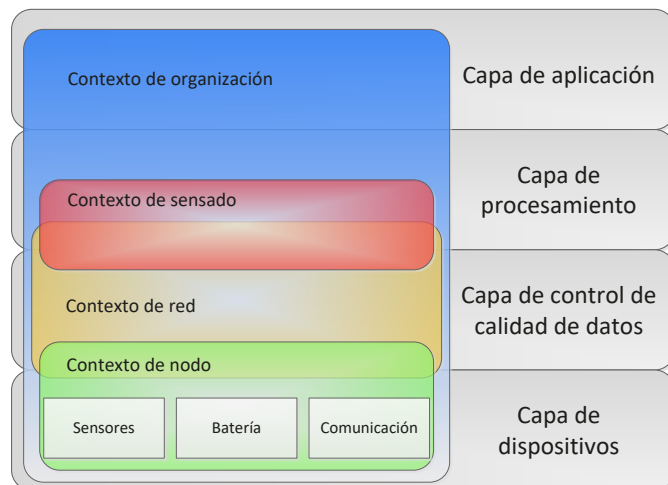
Contexto de organización

Capa de aplicación

Contexto de sensado

Capa de procesamiento

Contexto de red

Capa de control de calidad de datos

Contexto de nodo

Sensores

Batería

Comunicación

Capa de dispositivos